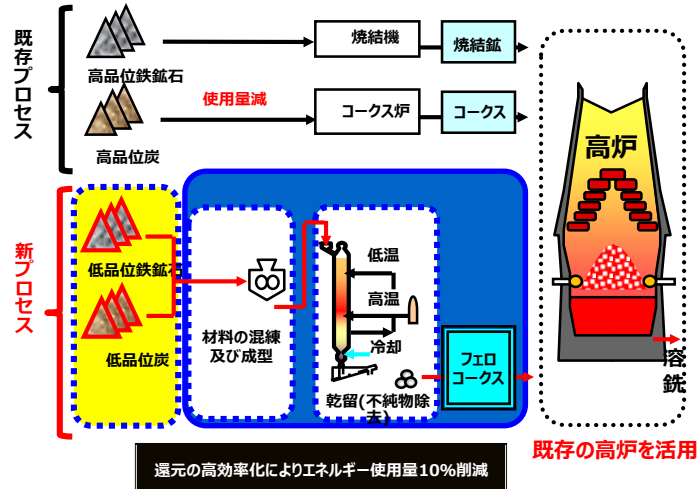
既存プロセス

高品位鉄鉱石

焼結機

焼結鉱

使用量減

高品位炭

コークス炉

コークス

高炉

新プロセス

低品位鉄鉱石

低品位炭

材料の混練及び成型

低温

高温

冷却

乾留(不純物除去)

フェロコークス

溶銑

既存の高炉を活用

還元の高効率化によりエネルギー使用量10%削減